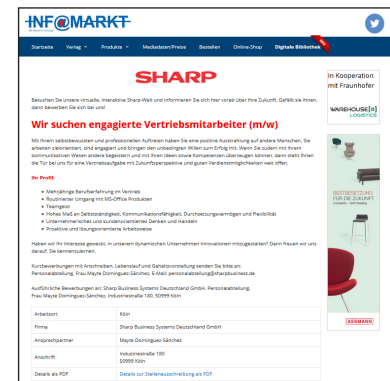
INF@MARKT

Startseite Verlag Produkte Mediadaten/Preise Bestellen Online-Shop Digitale Bibliothek NEU

SHARP

Besuchen Sie unsere virtuelle, interaktive Sharp-Welt und informieren Sie sich hier vorab über Ihre Zukunft. Gefällt sie Ihnen, dann bewerben Sie sich bei uns!

Wir suchen engagierte Vertriebsmitarbeiter (m/w)

Mit Ihrem selbstbewussten und professionellen Auftreten haben Sie eine positive Ausstrahlung auf andere Menschen. Sie arbeiten zielorientiert, sind engagiert und bringen den unbedingten Willen zum Erfolg mit. Wenn Sie zudem mit Ihrem kommunikativen Wesen andere begeistern und mit Ihren Ideen sowie Kompetenzen überzeugen können, dann steht Ihnen die Tür bei uns für eine Vertriebsaufgabe mit Zukunftsperspektive und guten Verdienstmöglichkeiten weit offen.

Ihr Profil:
• Mehrjährige Berufserfahrung im Vertrieb
• Routinierter Umgang mit MS-Office Produkten
• Teamgeist
• Hohes Maß an Selbstständigkeit, Kommunikationsfähigkeit, Durchsetzungsvermögen und Flexibilität
• Unternehmerisches und kundenorientiertes Denken und Handeln
• Proaktive und lösungsorientierte Arbeitsweise

Haben wir Ihr Interesse geweckt, in unserem dynamischen Unternehmen Innovationen mitzugestalten? Dann freuen wir uns darauf, Sie kennenzulernen.

Kurzbewerbungen mit Anschreiben, Lebenslauf und Gehaltsvorstellung senden Sie bitte an: Personalabteilung, Frau Mayte Dominguez-Sánchez, E-Mail: personalabteilung@sharpbusiness.de

Ausführliche Bewerbungen an: Sharp Business Systems Deutschland GmbH, Personalabteilung, Frau Mayte Dominguez-Sánchez, Industriestraße 180, 50999 Köln

| Arbeitsort | Köln |
|---|---|
| Firma | Sharp Business Systems Deutschland GmbH |
| Ansprechpartner | Mayte Dominguez-Sánchez |
| Anschrift | Industriestraße 180<br>50999 Köln |
| Details als PDF | Details zur Stellenausschreibung als PDF |

In Kooperation mit Fraunhofer

WAREHOUSE LOGISTICS

BESTBESETZUNG FÜR DIE ZUKUNFT

ADDMANN